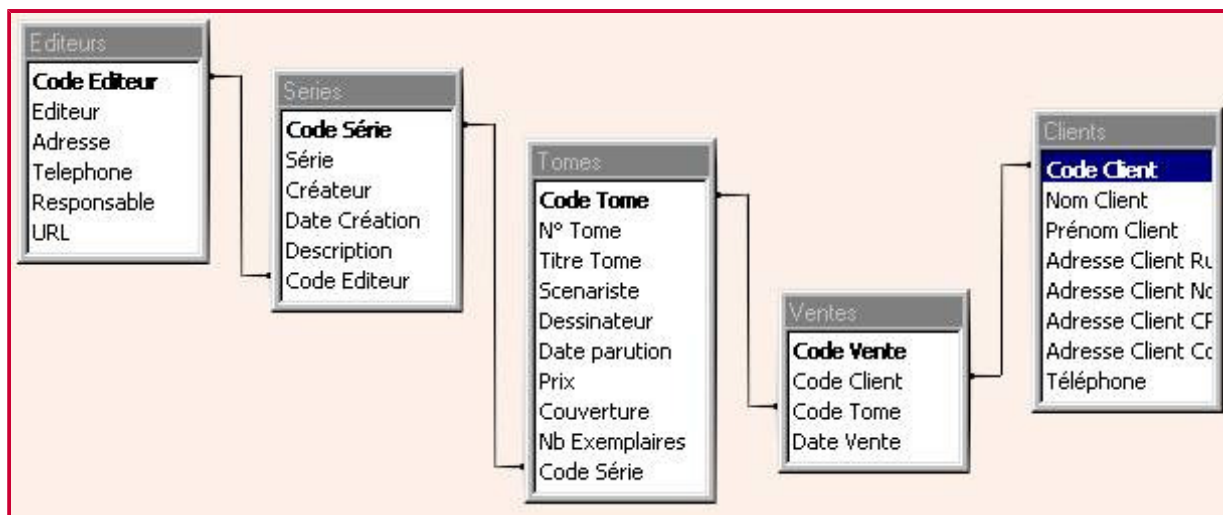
Editeurs
Code Editeur
Editeur
Adresse
Telephone
Responsable
URL

Series
Code Série
Série
Créateur
Date Création
Description
Code Editeur

Tomes
Code Tome
N° Tome
Titre Tome
Scenariste
Dessinateur
Date parution
Prix
Couverture
Nb Exemplaires
Code Série

Ventes
Code Vente
Code Client
Code Tome
Date Vente

Clients
Code Client
Nom Client
Prénom Client
Adresse Client Ru
Adresse Client No
Adresse Client CP
Adresse Client Co
Téléphone